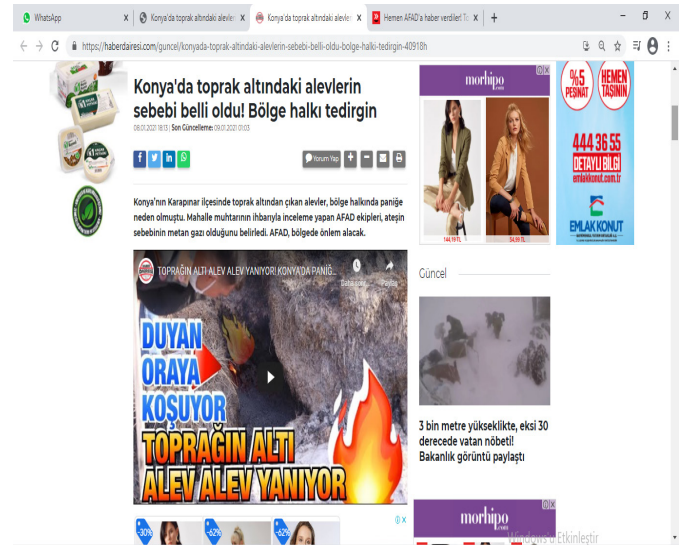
WhatsApp ×
Konya'da toprak altındaki alevler ×
Konya'da toprak altındaki alevler ×
Hemen AFAD'a haber verdiler! To ×
+

https://haberdairesi.com/guncel/konyada-toprak-altindaki-alevlerin-sebebi-belli-oldu-bolge-halki-tedirgin-40918h

Konya'da toprak altındaki alevlerin sebebi belli oldu! Bölge halkı tedirgin

08.01.2021 18:13 | Son Güncelleme: 09.01.2021 01:03

Yorum Yap

Konya'nın Karapınar ilçesinde toprak altından çıkan alevler, bölge halkında paniğe neden olmuştu. Mahalle muhtarının ihbarıyla inceleme yapan AFAD ekipleri, ateşin sebebinin metan gazı olduğunu belirledi. AFAD, bölgede önlem alacak.

TOPRAĞIN ALTI ALEV ALEV YANIYOR! KONYA'DA PANİĞ...

Daha sonra izle

Paylaş

DUYAN ORAYA KOŞUYOR

TOPRAĞIN ALTI ALEV ALEV YANIYOR

morhipo

144,99 TL

54,99 TL

%5 PEŞINAT

HEMEN TAŞININ

444 36 55

DETAYLI BİLGİ

emlakkonut.com.tr

EMLAK KONUT

Güncel

3 bin metre yükseklikte, eksi 30 derecede vatan nöbeti! Bakanlık görüntü paylaştı

-30%

-62%

-62%

morhipo

Windows'u Etkinleştir